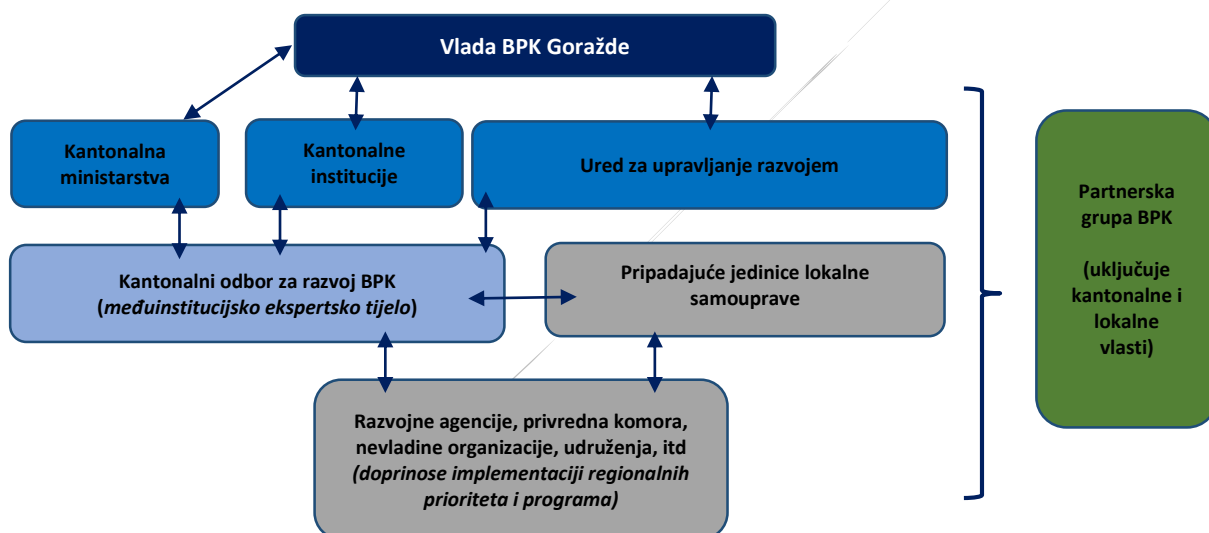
Vlada BPK Goražde

Kantonalna ministarstva

Kantonalne institucije

Ured za upravljanje razvojem

Kantonalni odbor za razvoj BPK (*međuinstitucijsko ekspertsko tijelo*)

Pripadajuće jedinice lokalne samouprave

Razvojne agencije, privredna komora, nevladine organizacije, udruženja, itd *(doprinose implementaciji regionalnih prioriteta i programa)*

Partnerska grupa BPK

(uključuje kantonalne i lokalne vlasti)